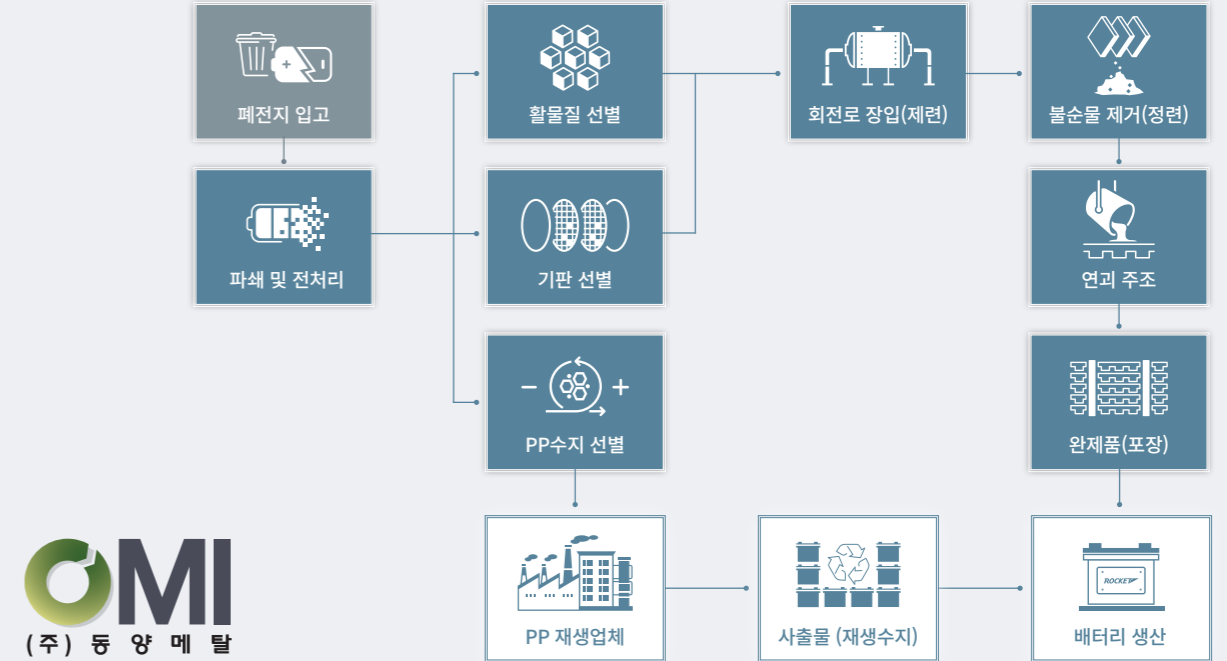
폐전지 입고

파쇄 및 전처리

활물질 선별

기판 선별

PP수지 선별

회전로 장입(제련)

불순물 제거(정련)

연괴 주조

완제품(포장)

PP 재생업체

사출물 (재생수지)

ROCKET

배터리 생산

OMI
(주) 동 양 메 탈